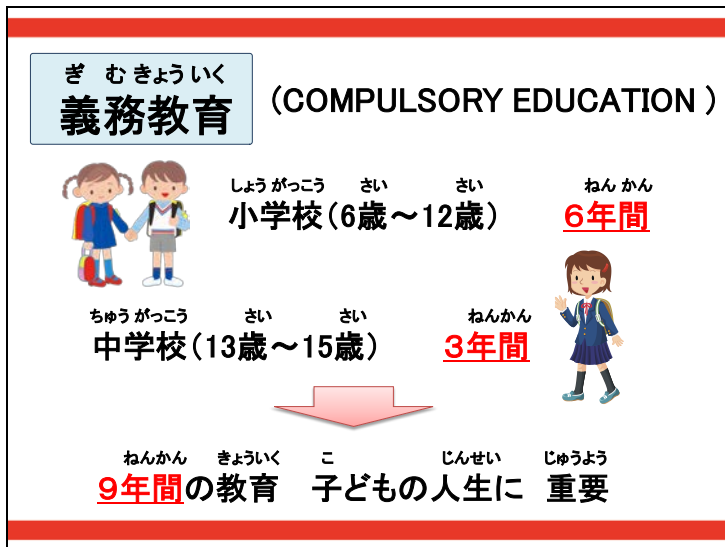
ぎ む きょう いく
義務教育 (COMPULSORY EDUCATION )

しょう がっこう さい さい ねん かん
小学校(6歳～12歳) 6年間

ちゅう がっこう さい さい ねんかん
中学校(13歳～15歳) 3年間

ねんかん きょういく こ じんせい じゅうよう
9年間の教育 子どもの人生に 重要